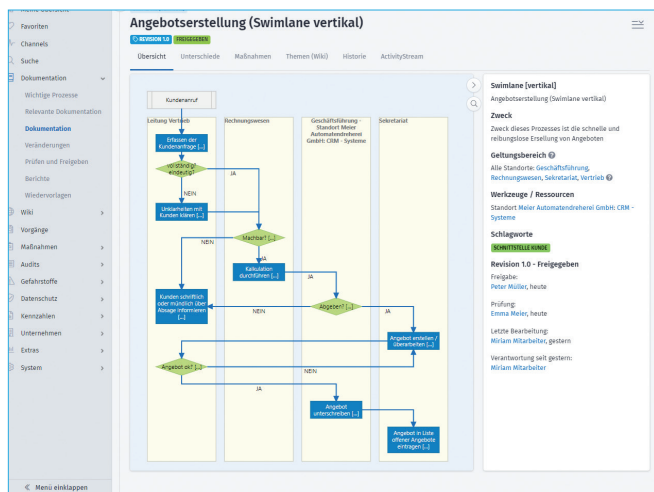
Favoriten
Channels
Suche
Dokumentation
Wichtige Prozesse
Relevante Dokumentation
Dokumentation
Veränderungen
Prüfen und Freigeben
Berichte
Wiedervorlagen
Wiki
Vorgänge
Maßnahmen
Audits
Gefahrstoffe
Datenschutz
Kennzahlen
Unternehmen
Extras
System
Menü einklappen

Angebotserstellung (Swimlane vertikal)
REVISION 1.0 FREIGEGEBEN
Übersicht Unterschiede Maßnahmen Themen (Wiki) Historie ActivityStream

Kundenanruf
Leitung Vertrieb
Rechnungswesen
Geschäftsführung - Standort Meier Automatendreherei GmbH: CRM - Systeme
Sekretariat
Erfassen der Kundenanfrage [...]
vollständig / eindeutig?
JA
NEIN
Unklarheiten mit Kunden klären [...]
Machbar? [...]
NEIN
JA
Kalkulation durchführen [...]
JA
Abgeben? [...]
Kunden schriftlich oder mündlich über Absage informieren [...]
NEIN
Angebot erstellen / überarbeiten [...]
Angebot ok? [...]
NEIN
JA
Angebot unterschreiben [...]
Angebot in Liste offener Angebote eintragen [...]

Swimlane [vertikal]
Angebotserstellung (Swimlane vertikal)
Zweck
Zweck dieses Prozesses ist die schnelle und reibungslose Ersellung von Angeboten
Geltungsbereich
Alle Standorte: Geschäftsführung, Rechnungswesen, Sekretariat, Vertrieb
Werkzeuge / Ressourcen
Standort Meier Automatendreherei GmbH: CRM - Systeme
Schlagworte
SCHNITTSTELLE KUNDE
Revision 1.0 - Freigegeben
Freigabe:
Peter Müller, heute
Prüfung:
Emma Meier, heute
Letzte Bearbeitung:
Miriam Mitarbeiter, gestern
Verantwortung seit gestern:
Miriam Mitarbeiter